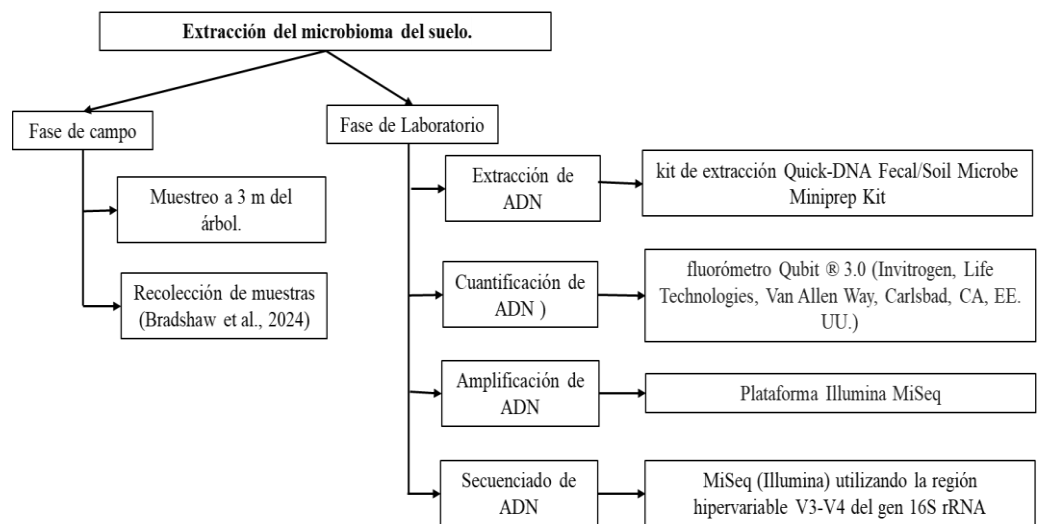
Extracción del microbioma del suelo.

Fase de campo

Muestreo a 3 m del árbol.

Recolección de muestras (Bradshaw et al., 2024)

Fase de Laboratorio

Extracción de ADN

kit de extracción Quick-DNA Fecal/Soil Microbe Miniprep Kit

Cuantificación de ADN )

fluorómetro Qubit ® 3.0 (Invitrogen, Life Technologies, Van Allen Way, Carlsbad, CA, EE. UU.)

Amplificación de ADN

Plataforma Illumina MiSeq

Secuenciado de ADN

MiSeq (Illumina) utilizando la región hipervariable V3-V4 del gen 16S rRNA